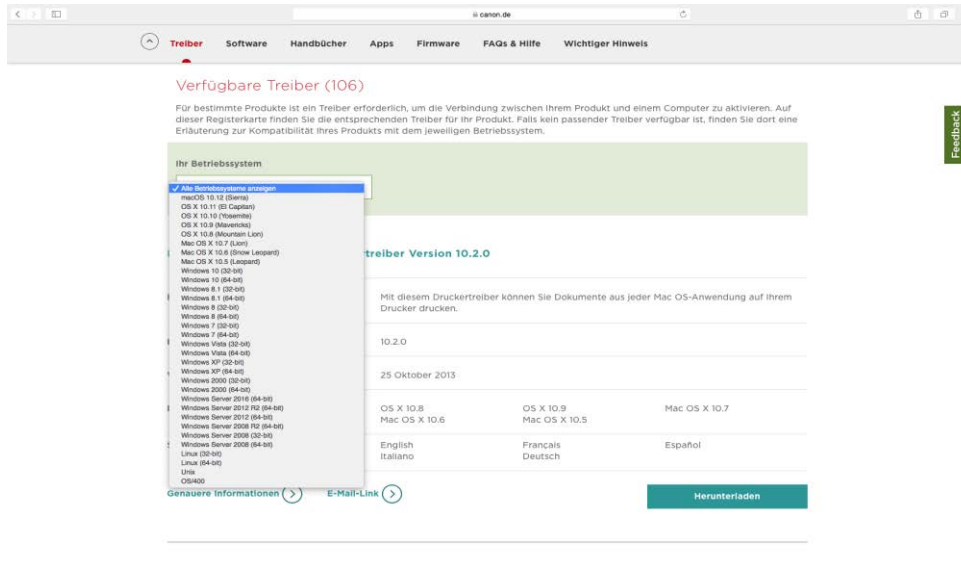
canon.de

Treiber Software Handbücher Apps Firmware FAQs & Hilfe Wichtiger Hinweis

Feedback

Verfügbare Treiber (106)

Für bestimmte Produkte ist ein Treiber erforderlich, um die Verbindung zwischen Ihrem Produkt und einem Computer zu aktivieren. Auf dieser Registerkarte finden Sie die entsprechenden Treiber für Ihr Produkt. Falls kein passender Treiber verfügbar ist, finden Sie dort eine Erläuterung zur Kompatibilität Ihres Produkts mit dem jeweiligen Betriebssystem.

Ihr Betriebssystem

✓ Alle Betriebssysteme anzeigen
macOS 10.12 (Sierra)
OS X 10.11 (El Capitan)
OS X 10.10 (Yosemite)
OS X 10.9 (Mavericks)
OS X 10.8 (Mountain Lion)
Mac OS X 10.7 (Lion)
Mac OS X 10.6 (Snow Leopard)
Mac OS X 10.5 (Leopard)
Windows 10 (32-bit)
Windows 10 (64-bit)
Windows 8.1 (32-bit)
Windows 8.1 (64-bit)
Windows 8 (32-bit)
Windows 8 (64-bit)
Windows 7 (32-bit)
Windows 7 (64-bit)
Windows Vista (32-bit)
Windows Vista (64-bit)
Windows XP (32-bit)
Windows XP (64-bit)
Windows 2000 (32-bit)
Windows 2000 (64-bit)
Windows Server 2016 (64-bit)
Windows Server 2012 R2 (64-bit)
Windows Server 2012 (64-bit)
Windows Server 2008 R2 (64-bit)
Windows Server 2008 (32-bit)
Windows Server 2008 (64-bit)
Linux (32-bit)
Linux (64-bit)
Unix
OS/400

treiber Version 10.2.0

Mit diesem Druckertreiber können Sie Dokumente aus jeder Mac OS-Anwendung auf Ihrem Drucker drucken.

10.2.0

25 Oktober 2013

OS X 10.8 OS X 10.9 Mac OS X 10.7
Mac OS X 10.6 Mac OS X 10.5

English Français Español
Italiano Deutsch

Genauere Informationen E-Mail-Link Herunterladen